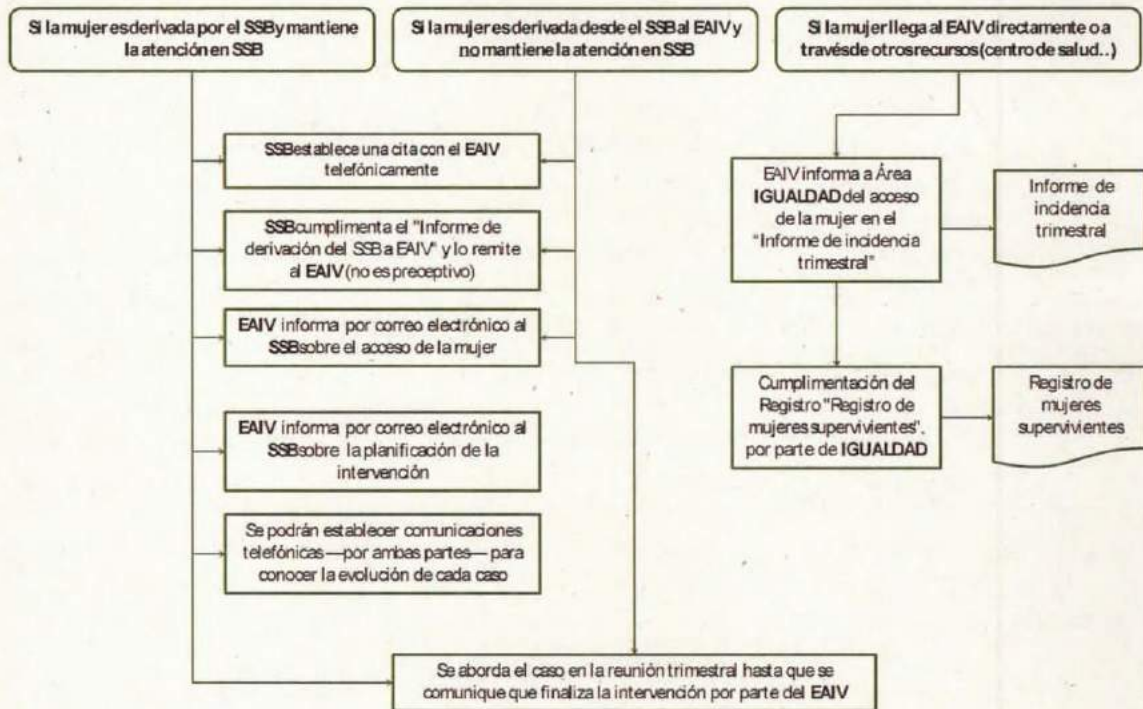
Si la mujer es derivada por el SSB y mantiene la atención en SSB

Si la mujer es derivada desde el SSB al EAIV y no mantiene la atención en SSB

Si la mujer llega al EAIV directamente o a través de otros recursos (centro de salud..)

SSB establece una cita con el EAIV telefónicamente

SSB cumplimenta el "Informe de derivación del SSB a EAIV" y lo remite al EAIV (no es preceptivo)

EAIV informa por correo electrónico al SSB sobre el acceso de la mujer

EAIV informa por correo electrónico al SSB sobre la planificación de la intervención

Se podrán establecer comunicaciones telefónicas —por ambas partes— para conocer la evolución de cada caso

EAIV informa a Área IGUALDAD del acceso de la mujer en el "Informe de incidencia trimestral"

Informe de incidencia trimestral

Cumplimentación del Registro "Registro de mujeres supervivientes", por parte de IGUALDAD

Registro de mujeres supervivientes

Se aborda el caso en la reunión trimestral hasta que se comunique que finaliza la intervención por parte del EAIV